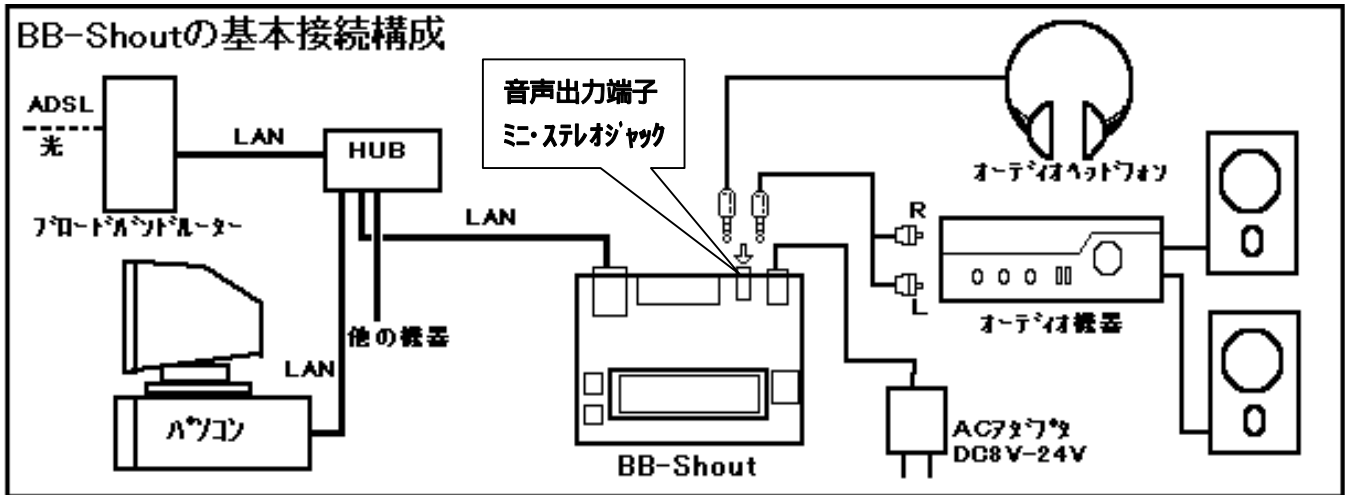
BB-Shoutの基本接続構成

ADSL
光

LAN

HUB

ブロードバンドルーター

LAN

他の機器

LAN

パソコン

音声出力端子
ミニ・ステレオジャック

BB-Shout

ACアダプタ
DC8V-24V

オーディオヘッドフォン

R
L

0 0 0

オーディオ機器

0
0